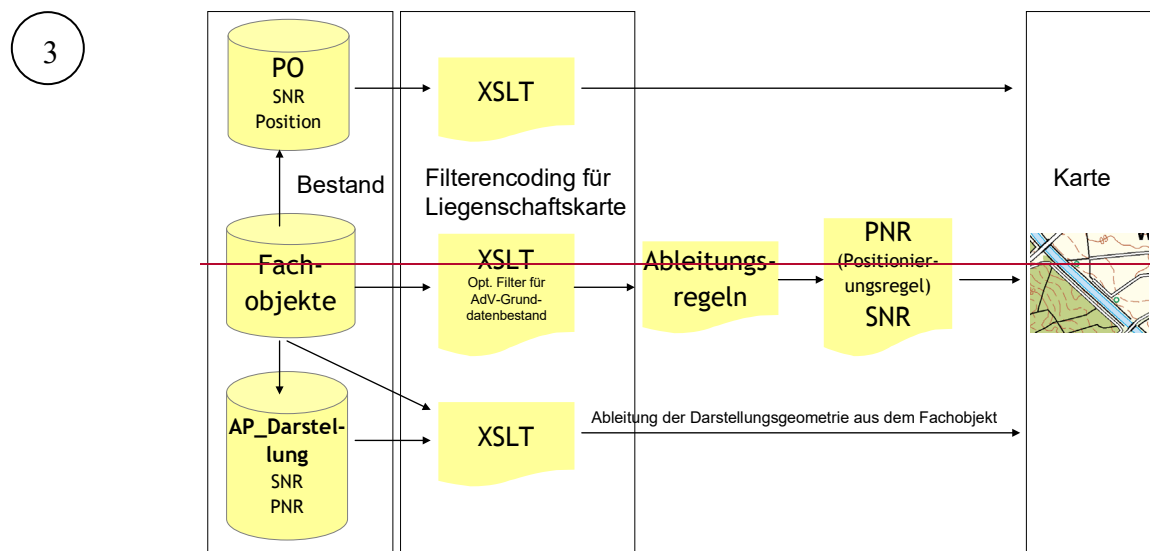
3

PO
SNR
Position

XSLT

Bestand

Filterencoding für Liegenschaftskarte

Karte

Fachobjekte

XSLT
Opt. Filter für AdV-Grunddatenbestand

Ableitungsregeln

PNR
(Positionierungsregel)
SNR

AP_Darstellung
SNR
PNR

XSLT

Ableitung der Darstellungsgeometrie aus dem Fachobjekt